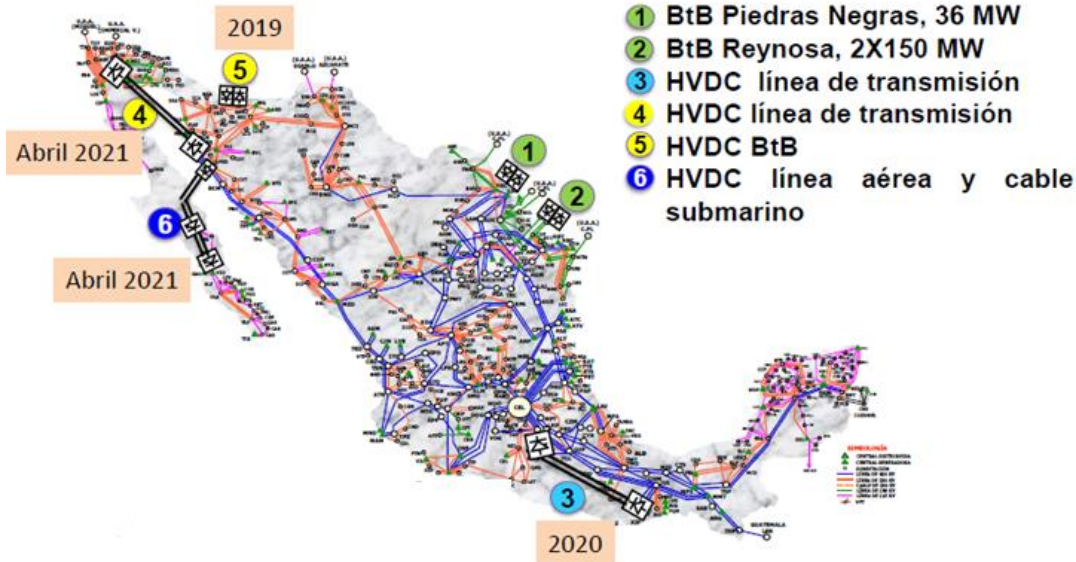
2019

Abril 2021

Abril 2021

2020

1 BtB Piedras Negras, 36 MW
2 BtB Reynosa, 2X150 MW
3 HVDC línea de transmisión
4 HVDC línea de transmisión
5 HVDC BtB
6 HVDC línea aérea y cable submarino

5

4

6

1

2

3

CEL

GUATEMALA